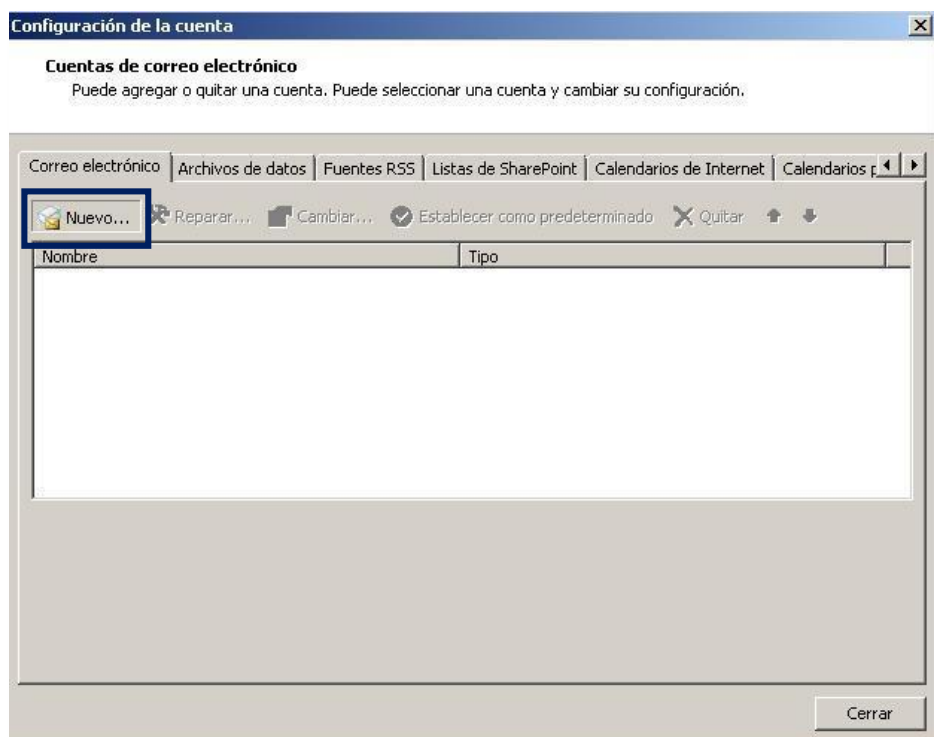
Configuración de la cuenta

Cuentas de correo electrónico
Puede agregar o quitar una cuenta. Puede seleccionar una cuenta y cambiar su configuración.

Correo electrónico | Archivos de datos | Fuentes RSS | Listas de SharePoint | Calendarios de Internet | Calendarios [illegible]

Nuevo... Reparar... Cambiar... Establecer como predeterminado Quitar

| Nombre | Tipo |
|---|---|

Cerrar